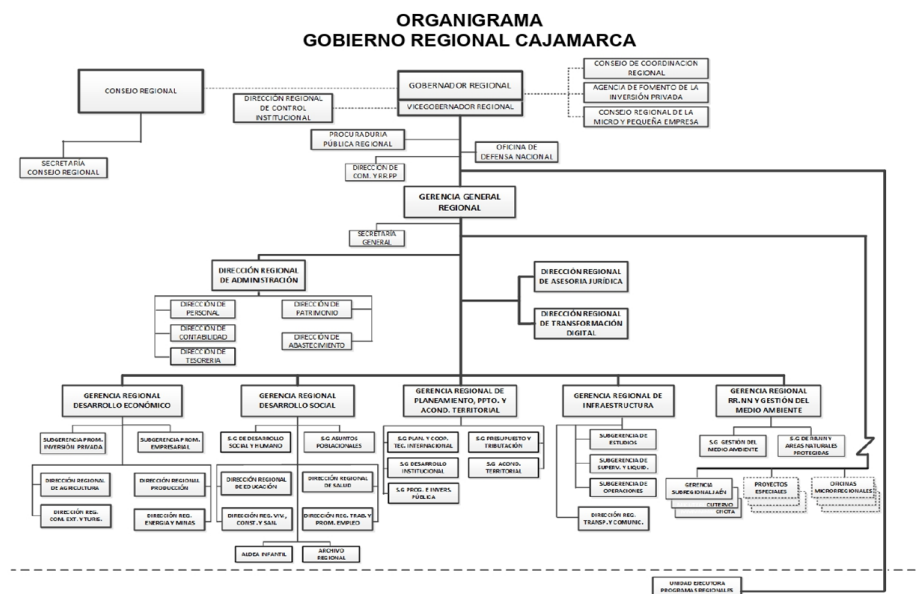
ORGANIGRAMA
GOBIERNO REGIONAL CAJAMARCA

CONSEJO REGIONAL

GOBERNADOR REGIONAL

VICEGOBERNADOR REGIONAL

DIRECCIÓN REGIONAL DE CONTROL INSTITUCIONAL

CONSEJO DE COORDINACIÓN REGIONAL

AGENCIA DE FOMENTO DE LA INVERSIÓN PRIVADA

CONSEJO REGIONAL DE LA MICRO Y PEQUEÑA EMPRESA

SECRETARÍA CONSEJO REGIONAL

PROCURADURIA PÚBLICA REGIONAL

OFICINA DE DEFENSA NACIONAL

DIRECCIÓN DE COM. Y RR.PP

GERENCIA GENERAL REGIONAL

SECRETARÍA GENERAL

DIRECCIÓN REGIONAL DE ADMINISTRACIÓN

DIRECCIÓN DE PERSONAL

DIRECCIÓN DE PATRIMONIO

DIRECCIÓN DE CONTABILIDAD

DIRECCIÓN DE ABASTECIMIENTO

DIRECCIÓN DE TESORERIA

DIRECCIÓN REGIONAL DE ASESORIA JURÍDICA

DIRECCIÓN REGIONAL DE TRANSFORMACIÓN DIGITAL

GERENCIA REGIONAL DESARROLLO ECONÓMICO

SUBGERENCIA PROM. INVERSIÓN PRIVADA

SUBGERENCIA PROM. EMPRESARIAL

DIRECCIÓN REGIONAL DE AGRICULTURA

DIRECCIÓN REGIONAL PRODUCCIÓN

DIRECCIÓN REG. COM. EXT. Y TURIS.

DIRECCIÓN REG. ENERGIA Y MINAS

GERENCIA REGIONAL DESARROLLO SOCIAL

S.G DE DESARROLLO SOCIAL Y HUMANO

S.G ASUNTOS POBLACIONALES

DIRECCIÓN REGIONAL DE EDUCACIÓN

DIRECCIÓN REGIONAL DE SALUD

DIRECCIÓN REG. VIV., CONST. Y SAN.

DIRECCIÓN REG. TRAB. Y PROM. EMPLEO

ALDEA INFANTIL

ARCHIVO REGIONAL

GERENCIA REGIONAL DE PLANEAMIENTO, PPTO. Y ACOND. TERRITORIAL

S.G PLAN. Y COOP. TEC. INTERNACIONAL

S.G PRESUPUESTO Y TRIBUTACIÓN

S.G DESARROLLO INSTITUCIONAL

S.G ACOND. TERRITORIAL

S.G PROG. E INVERS. PÚBLICA

GERENCIA REGIONAL DE INFRAESTRUCTURA

SUBGERENCIA DE ESTUDIOS

SUBGERENCIA DE SUPERV. Y LIQUID.

SUBGERENCIA DE OPERACIONES

DIRECCIÓN REG. TRANSP. Y COMUNIC.

GERENCIA REGIONAL RR.NN Y GESTIÓN DEL MEDIO AMBIENTE

S.G GESTIÓN DEL MEDIO AMBIENTE

S.G DE RR.NN Y ÁREAS NATURALES PROTEGIDAS

GERENCIA SUBREGIONAL JAÉN

CUTERVO

CHOTA

PROYECTOS ESPECIALES

OFICINAS MICROREGIONALES

UNIDAD EJECUTORA PROGRAMAS REGIONALES